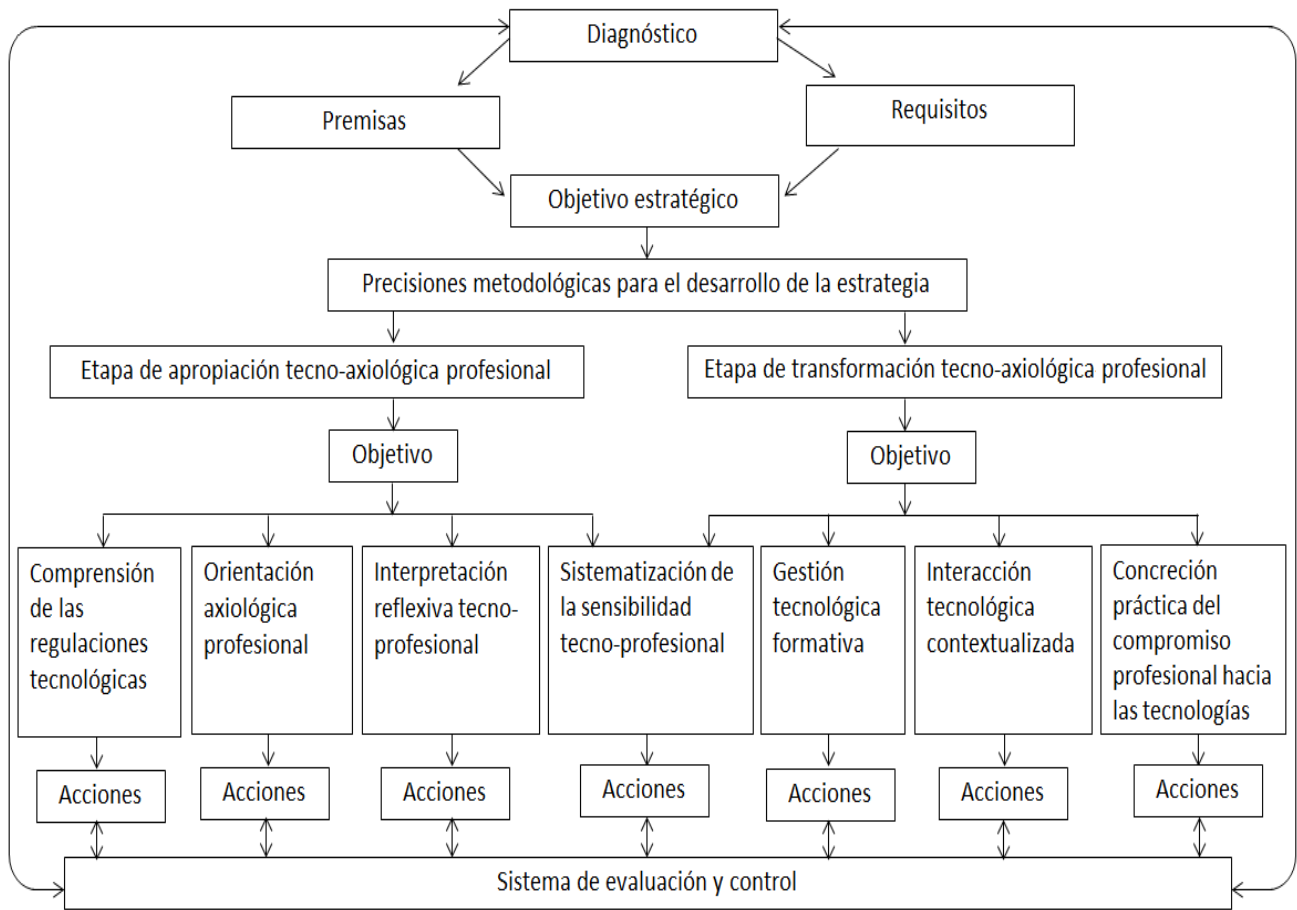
Diagnóstico

Premisas

Requisitos

Objetivo estratégico

Precisiones metodológicas para el desarrollo de la estrategia

Etapa de apropiación tecno-axiológica profesional

Etapa de transformación tecno-axiológica profesional

Objetivo

Objetivo

Comprensión de las regulaciones tecnológicas

Orientación axiológica profesional

Interpretación reflexiva tecno-profesional

Sistematización de la sensibilidad tecno-profesional

Gestión tecnológica formativa

Interacción tecnológica contextualizada

Concreción práctica del compromiso profesional hacia las tecnologías

Acciones

Acciones

Acciones

Acciones

Acciones

Acciones

Acciones

Sistema de evaluación y control